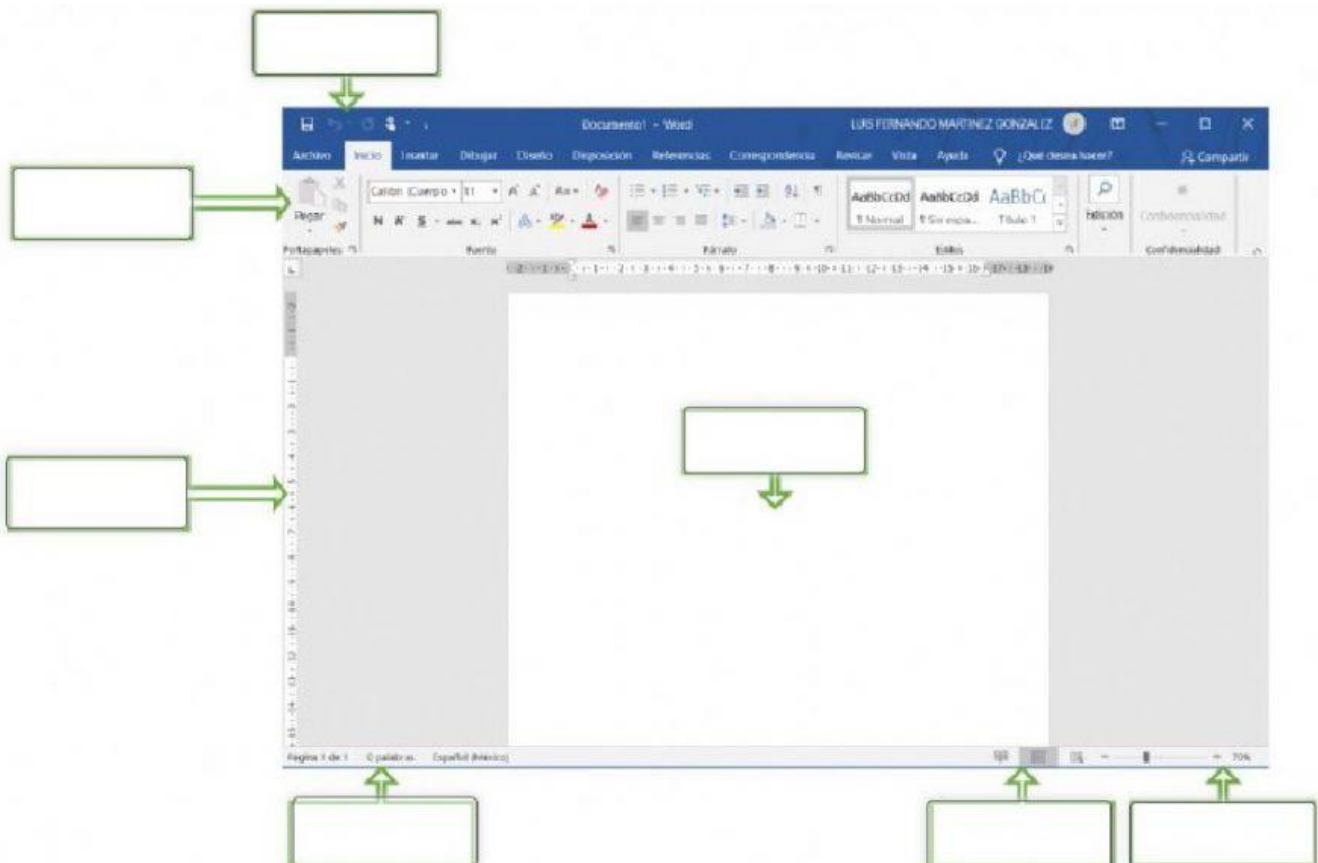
Documento1 - Word

LUIS FERNANDO MARTINEZ GONZALEZ

Archivo Inicio Insertar Dibujar Diseño Disposición Referencias Correspondencia Revisar Vista Ayuda ¿Qué desea hacer? Compartir

Pegar

Portapapeles

Calibri (Cuerpo) 11

N K S

Fuente

Párrafo

AaBbCcDd AaBbCcDd AaBbC

¶ Normal ¶ Sin espa... Título 1

Estilos

Edición

Confidencialidad

Confidencialidad

Página 1 de 1 0 palabras Español (México)

70%